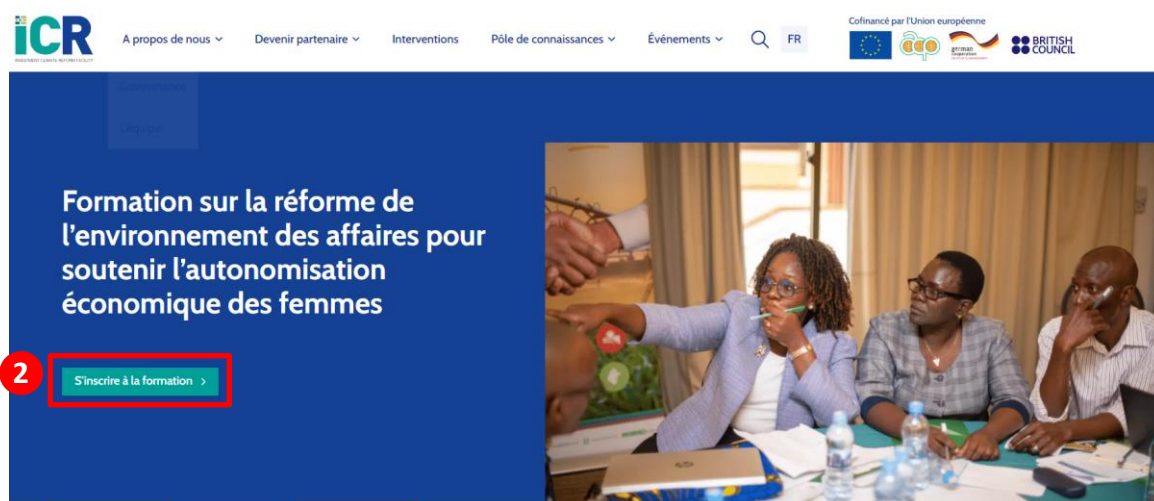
iCR
INVESTMENT CLIMATE REFORM FACILITY

A propos de nous
Devenir partenaire
Interventions
Pôle de connaissances
Événements
FR

Cofinancé par l'Union européenne

BRITISH COUNCIL

Formation sur la réforme de l'environnement des affaires pour soutenir l'autonomisation économique des femmes

2

S'inscrire à la formation ›